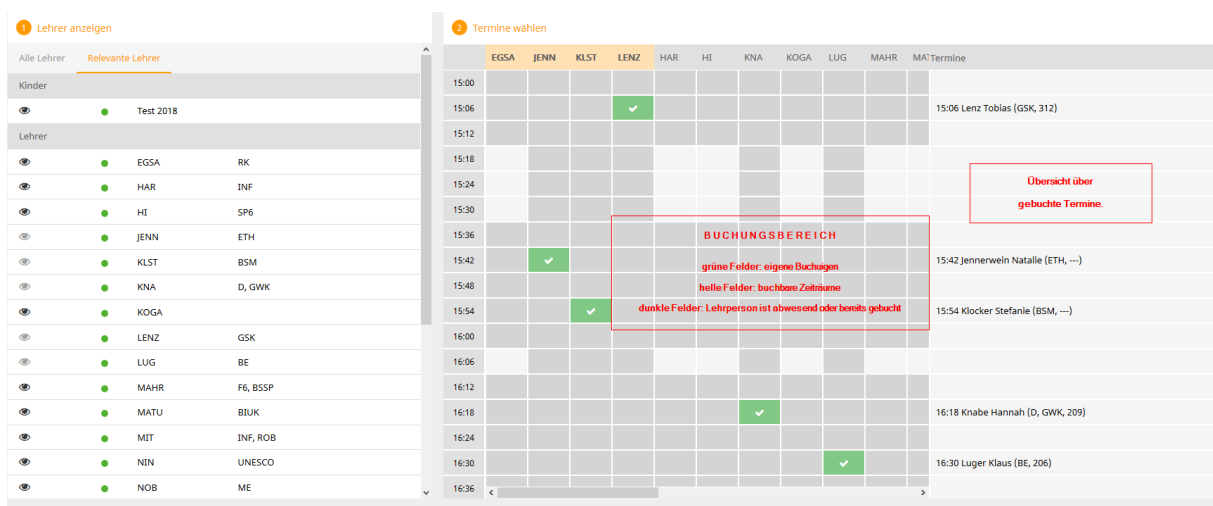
1 Lehrer anzeigen

Alle Lehrer | Relevante Lehrer

Kinder

| | | |
|---|---|---|
| Test 2018 | | |

Lehrer

| | |
|---|---|
| EGSA | RK |
| HAR | INF |
| HI | SP6 |
| JENN | ETH |
| KLST | BSM |
| KNA | D, GWK |
| KOGA | |
| LENZ | GSK |
| LUG | BE |
| MAHR | F6, BSSP |
| MATU | BIUK |
| MIT | INF, ROB |
| NIN | UNESCO |
| NOB | ME |

2 Termine wählen

| | EGSA | JENN | KLST | LENZ | HAR | HI | KNA | KOGA | LUG | MAHR | MA | Termine |
|---|---|---|---|---|---|---|---|---|---|---|---|---|
| 15:00 | | | | | | | | | | | | |
| 15:06 | | | | | | | | | | | | 15:06 Lenz Tobias (GSK, 312) |
| 15:12 | | | | | | | | | | | | |
| 15:18 | | | | | | | | | | | | |
| 15:24 | | | | | | | | | | | | |
| 15:30 | | | | | | | | | | | | |
| 15:36 | | | | | | | | | | | | |
| 15:42 | | | | | | | | | | | | 15:42 Jennerwein Natalie (ETH, ---) |
| 15:48 | | | | | | | | | | | | |
| 15:54 | | | | | | | | | | | | 15:54 Klocker Stefanie (BSM, ---) |
| 16:00 | | | | | | | | | | | | |
| 16:06 | | | | | | | | | | | | |
| 16:12 | | | | | | | | | | | | |
| 16:18 | | | | | | | | | | | | 16:18 Knabe Hannah (D, GWK, 209) |
| 16:24 | | | | | | | | | | | | |
| 16:30 | | | | | | | | | | | | 16:30 Luger Klaus (BE, 206) |
| 16:36 | | | | | | | | | | | | |

Übersicht über gebuchte Termine.

BUCHUNGSBEREICH

grüne Felder: eigene Buchugen

helle Felder: buchbare Zeiträume

dunkle Felder: Lehrperson ist abwesend oder bereits gebucht